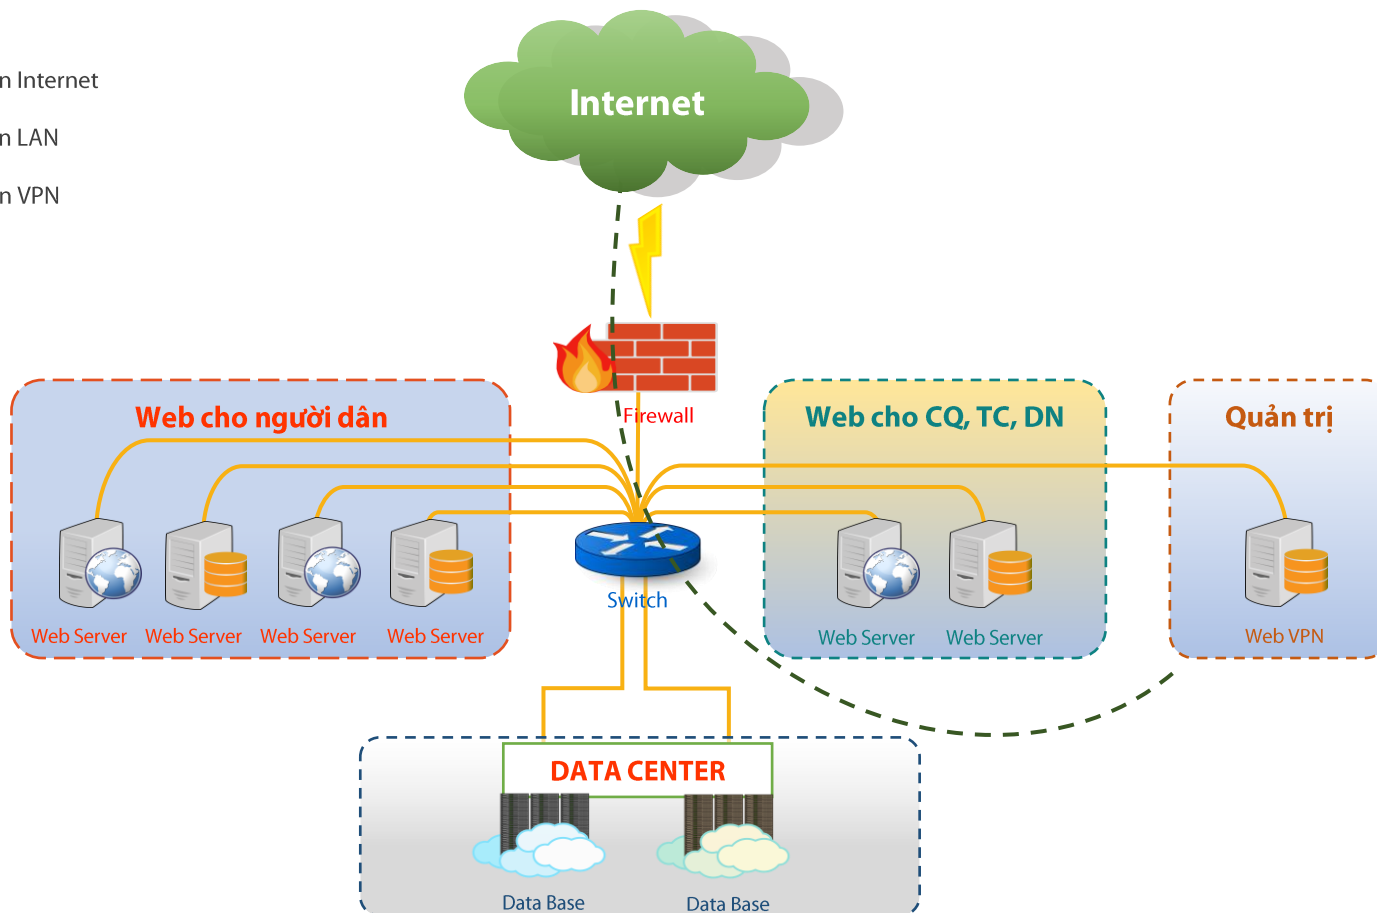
n Internet

n LAN

n VPN

Internet

Firewall

Web cho người dân

Web Server Web Server Web Server Web Server

Switch

Web cho CQ, TC, DN

Web Server Web Server

Quản trị

Web VPN

DATA CENTER

Data Base Data Base